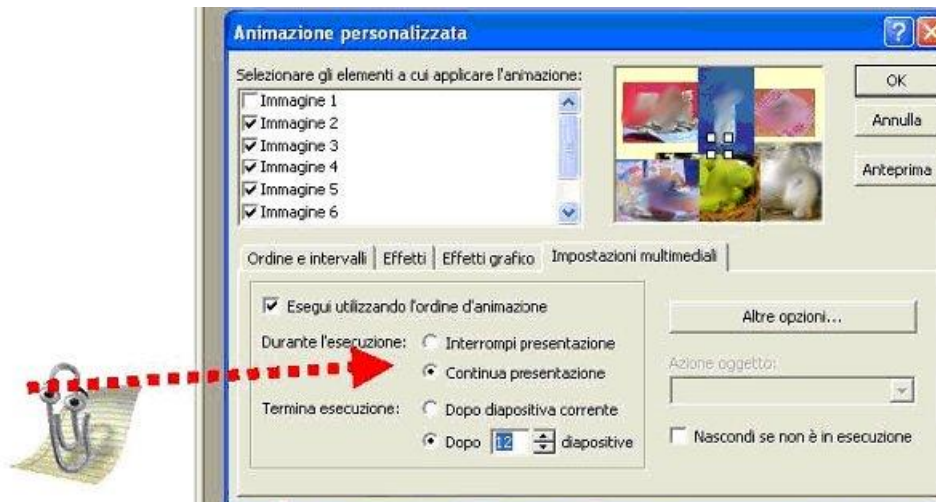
Animazione personalizzata

Selezionare gli elementi a cui applicare l'animazione:

Immagine 1
Immagine 2
Immagine 3
Immagine 4
Immagine 5
Immagine 6

OK
Annulla
Anteprima

Ordine e intervalli | Effetti | Effetti grafico | Impostazioni multimediali

Esegui utilizzando l'ordine d'animazione

Durante l'esecuzione: Interrompi presentazione
Continua presentazione

Termina esecuzione: Dopo diapositiva corrente
Dopo 12 diapositive

Altre opzioni...

Azione oggetto:

Nascondi se non è in esecuzione